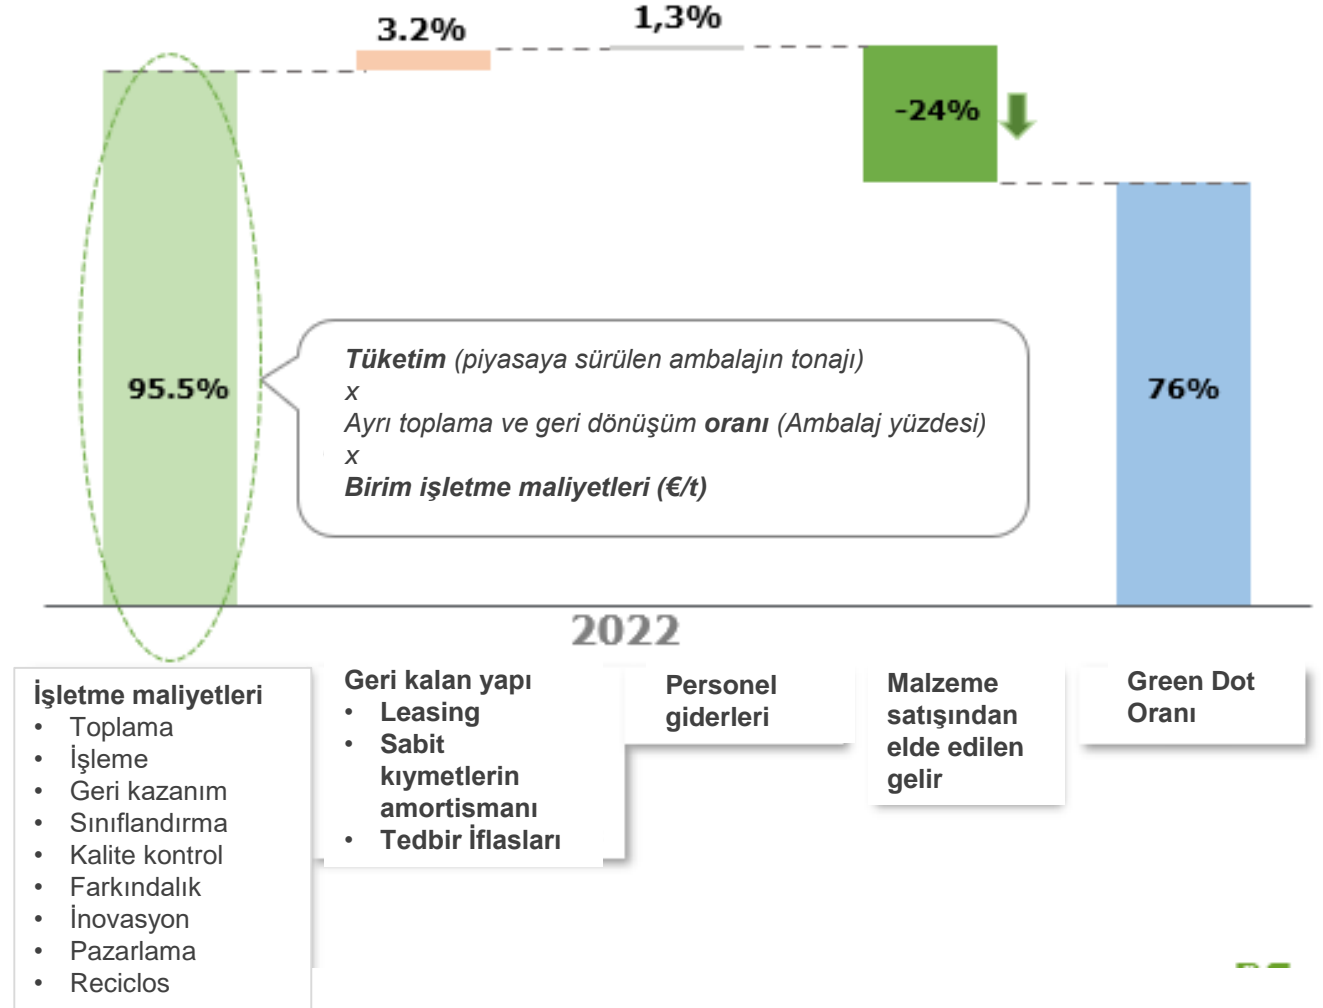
3.2%

1,3%

-24%

95.5%

*Tüketim* (piyasaya sürülen ambalajın tonajı)
x
Ayrı toplama ve geri dönüşüm **oranı** (Ambalaj yüzdesi)
x
**Birim işletme maliyetleri (€/t)**

76%

2022

**İşletme maliyetleri**
- Toplama
- İşleme
- Geri kazanım
- Sınıflandırma
- Kalite kontrol
- Farkındalık
- İnovasyon
- Pazarlama
- Reciclos

**Geri kalan yapı**
- **Leasing**
- **Sabit kıymetlerin amortismanı**
- **Tedbir İflasları**

**Personel giderleri**

**Malzeme satışından elde edilen gelir**

**Green Dot Oranı**